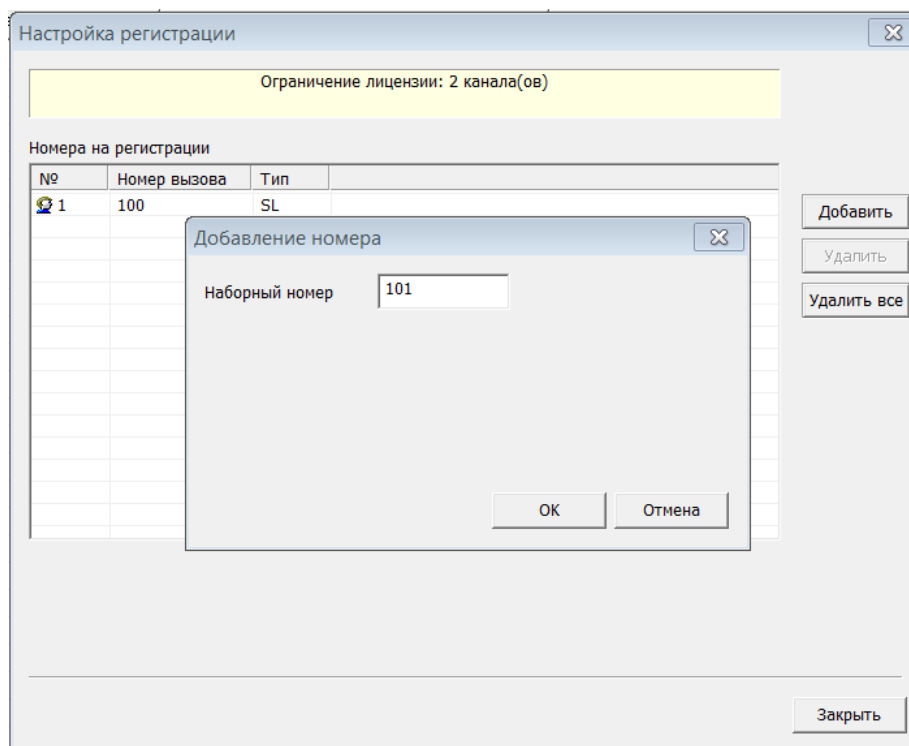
Настройка регистрации

Ограничение лицензии: 2 канала(ов)

Номера на регистрации

| № | Номер вызова | Тип |
|---|---|---|
| 1 | 100 | SL |

Добавить

Удалить

Удалить все

Добавление номера

Наборный номер 101

OK

Отмена

Закрыть